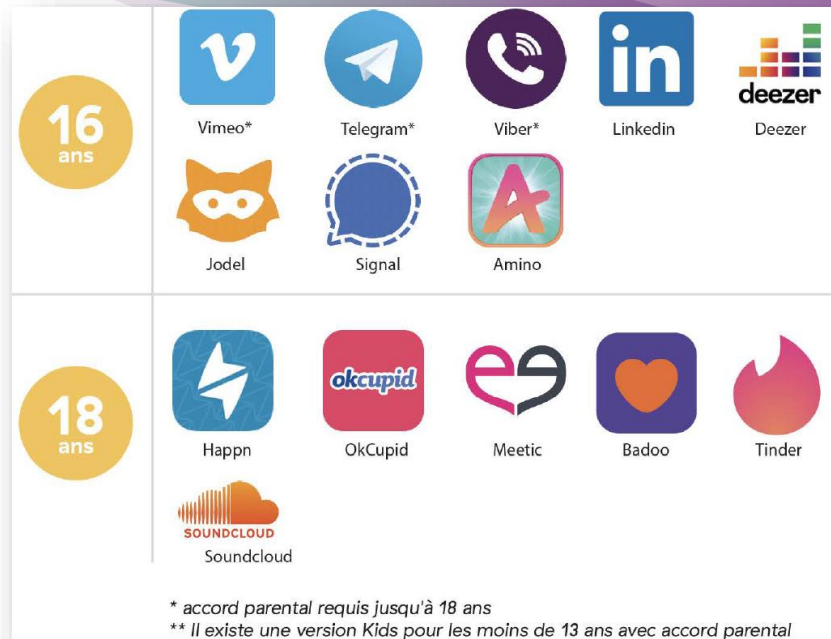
16 ans

Vimeo*
Telegram*
Viber*
Linkedin
deezer
Deezer
Jodel
Signal
Amino

18 ans

Happn
okcupid
OkCupid
Meetic
Badoo
Tinder
SOUNDCLOUD
Soundcloud

* accord parental requis jusqu'à 18 ans
** Il existe une version Kids pour les moins de 13 ans avec accord parental